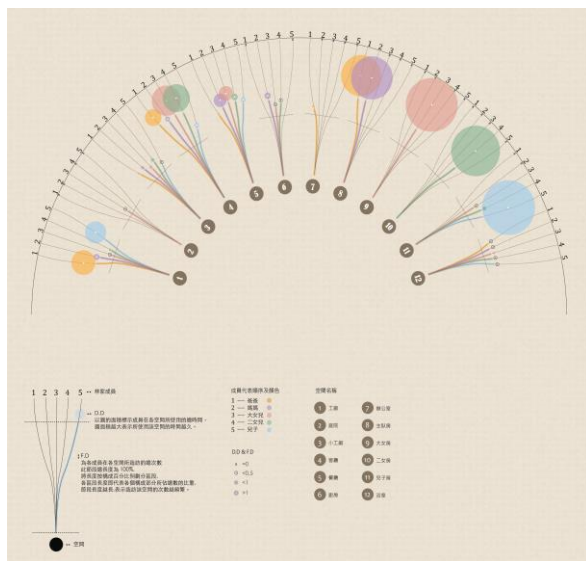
1 2 3 4 5 1 2 3 4 5 1 2 3 4 5 1 2 3 4 5 1 2 3 4 5 1 2 3 4 5 1 2 3 4 5 1 2 3 4 5 1 2 3 4 5 1 2 3 4 5 1 2 3 4 5 1 2 3 4 5

1 2 3 4 5 6 7 8 9 10 11 12

1 2 3 4 5 ← 家庭成員

D.D
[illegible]

F.D
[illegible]

空間

成員代表順序及顏色
1 — 爸爸
2 — 媽媽
3 — 大女兒
4 — 二女兒
5 — 兒子

D.D & F.D
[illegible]

空間名稱
1 工廠
2 庭院
3 小工廠
4 客廳
5 餐廳
6 廚房
7 樓公廳
8 主臥房
9 大女房
10 二女房
11 兒子房
12 浴廁